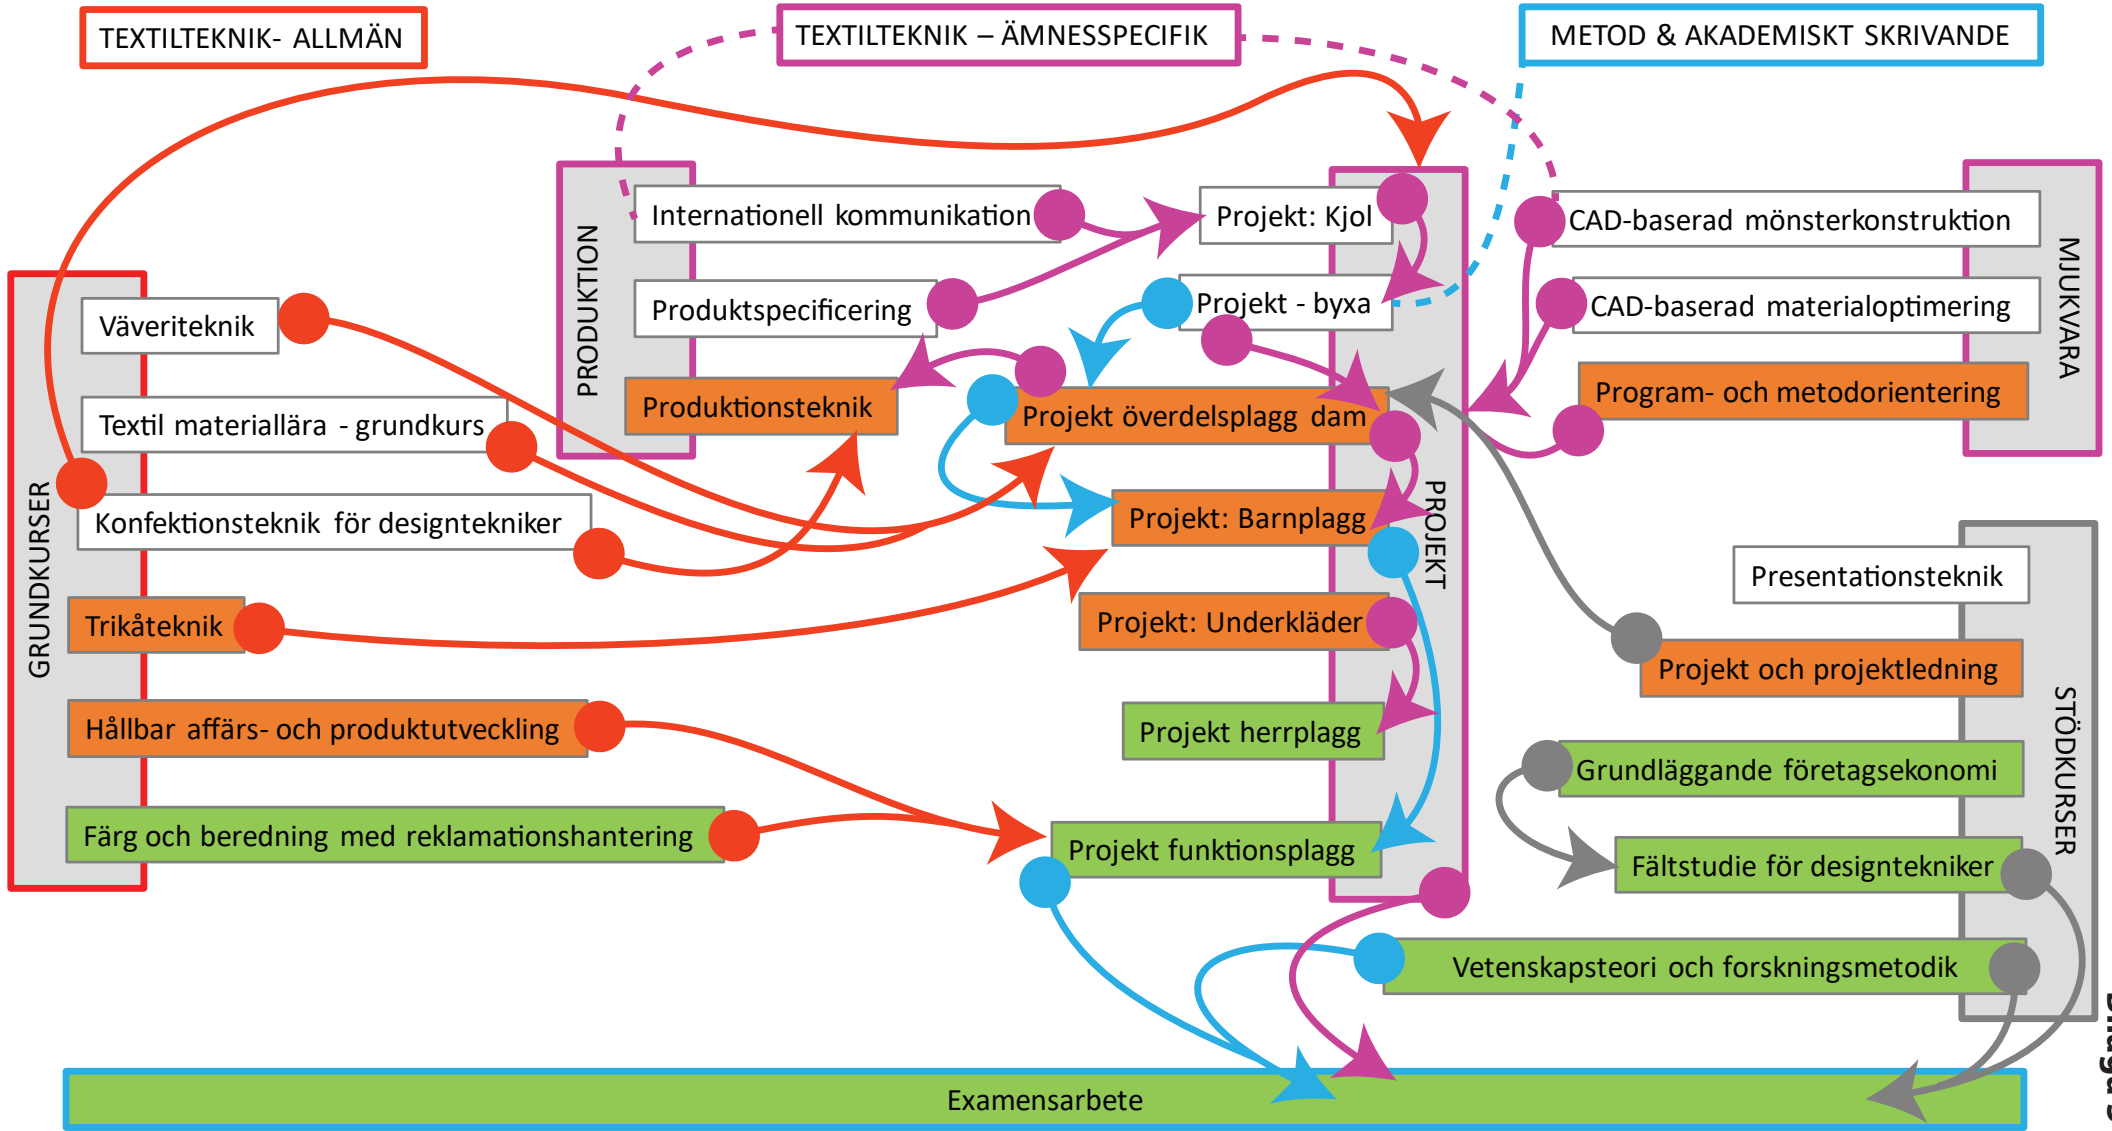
TEXTILTEKNIK- ALLMÄN

TEXTILTEKNIK – ÄMNESSPECIFIK

METOD & AKADEMISKT SKRIVANDE

PRODUKTION

Internationell kommunikation

Produktspecificering

Produktionsteknik

Projekt: Kjol

Projekt - byxa

Projekt överdelsplagg dam

Projekt: Barnplagg

Projekt: Underkläder

Projekt herrplagg

Projekt funktionsplagg

PROJEKT

CAD-baserad mönsterkonstruktion

CAD-baserad materialoptimering

Program- och metodorientering

MJUKVARA

GRUNDKURSER

Väveriteknik

Textil materiallära - grundkurs

Konfektionsteknik för designtekniker

Trikåteknik

Hållbar affärs- och produktutveckling

Färg och beredning med reklamationshantering

Presentationsteknik

Projekt och projektledning

Grundläggande företagsekonomi

Fältstudie för designtekniker

Vetenskapsteori och forskningsmetodik

STÖDKURSER

Examensarbete